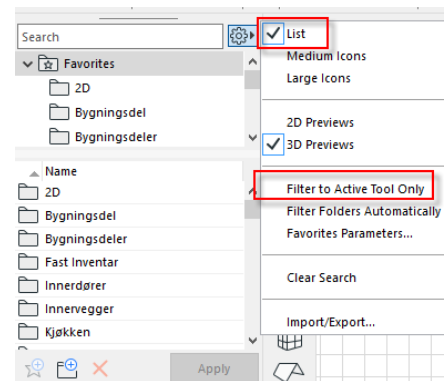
Search
Favorites
2D
Bygningsdel
Bygningsdeler
Name
2D
Bygningsdel
Bygningsdeler
Fast Inventar
Innerdører
Innervegger
Kjøkken
Apply

List
Medium Icons
Large Icons
2D Previews
3D Previews
Filter to Active Tool Only
Filter Folders Automatically
Favorites Parameters...
Clear Search
Import/Export...